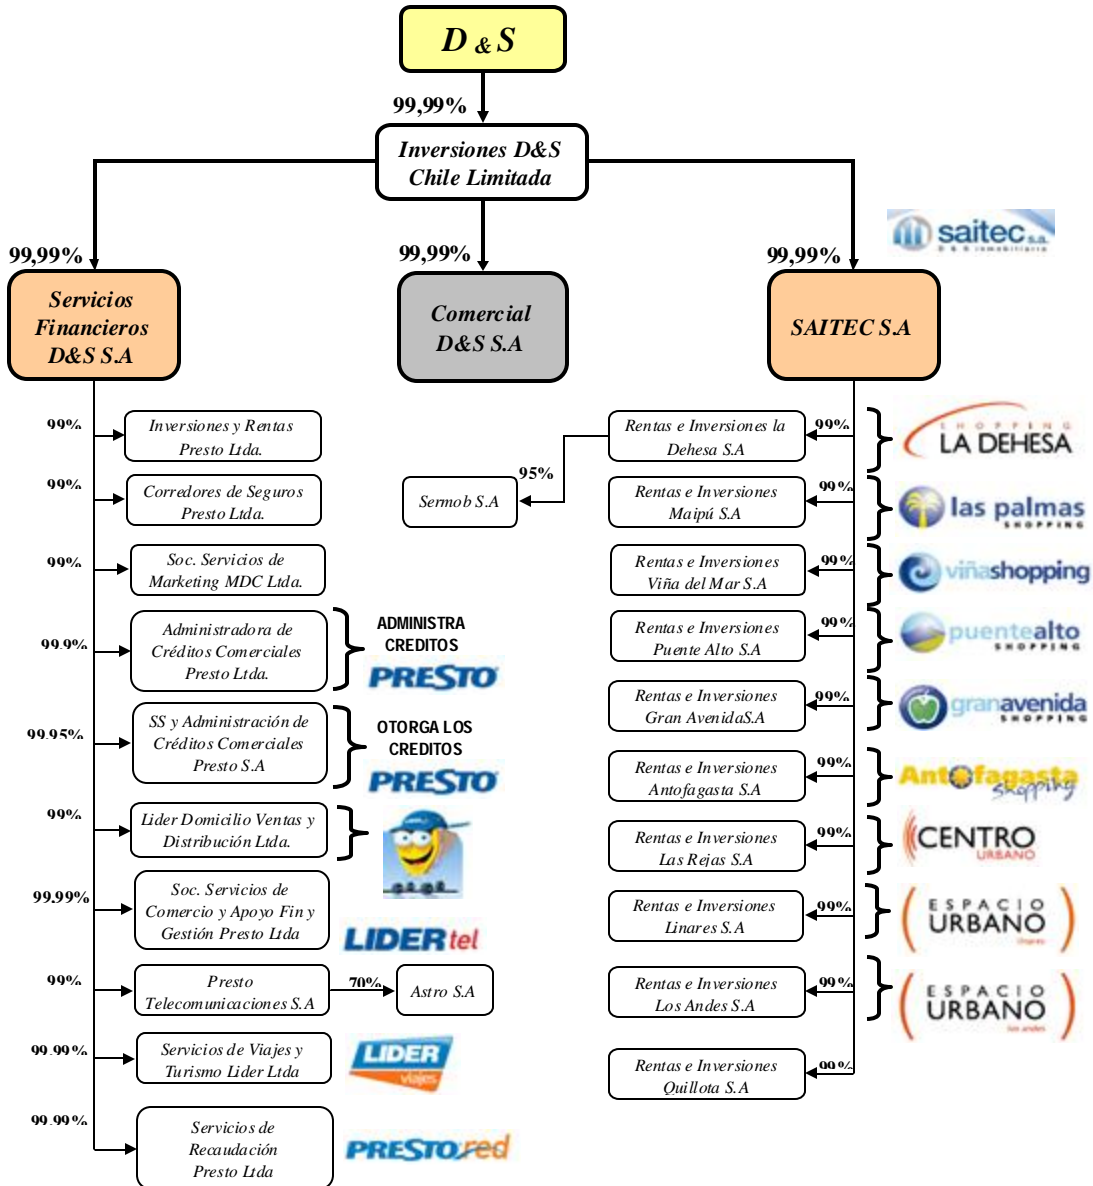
D & S

99,99%

Inversiones D&S Chile Limitada

99,99%

Servicios Financieros D&S S.A

99,99%

Comercial D&S S.A

99,99%

SAITEC S.A

saitec s.a. D & S inmobiliaria

99%
Inversiones y Rentas Presto Ltda.

99%
Corredores de Seguros Presto Ltda.

99%
Soc. Servicios de Marketing MDC Ltda.

99.9%
Administradora de Créditos Comerciales Presto Ltda.

ADMINISTRA CREDITOS
PRESTO

99.95%
SS y Administración de Créditos Comerciales Presto S.A

OTORGA LOS CREDITOS
PRESTO

99%
Lider Domicilio Ventas y Distribución Ltda.

99.99%
Soc. Servicios de Comercio y Apoyo Fin y Gestión Presto Ltda

LIDERtel

99%
Presto Telecomunicaciones S.A

70%
Astro S.A

99.99%
Servicios de Viajes y Turismo Lider Ltda

LIDER viajes

99.99%
Servicios de Recaudación Presto Ltda

PRESTOred

95%
Sermob S.A

99%
Rentas e Inversiones la Dehesa S.A

SHOPPING LA DEHESA

99%
Rentas e Inversiones Maipú S.A

las palmas SHOPPING

99%
Rentas e Inversiones Viña del Mar S.A

viñashopping

99%
Rentas e Inversiones Puente Alto S.A

puentealto SHOPPING

99%
Rentas e Inversiones Gran AvenidaS.A

granavenida SHOPPING

99%
Rentas e Inversiones Antofagasta S.A

Antofagasta Shopping

99%
Rentas e Inversiones Las Rejas S.A

CENTRO URBANO

99%
Rentas e Inversiones Linares S.A

ESPACIO URBANO

99%
Rentas e Inversiones Los Andes S.A

ESPACIO URBANO

99%
Rentas e Inversiones Quillota S.A